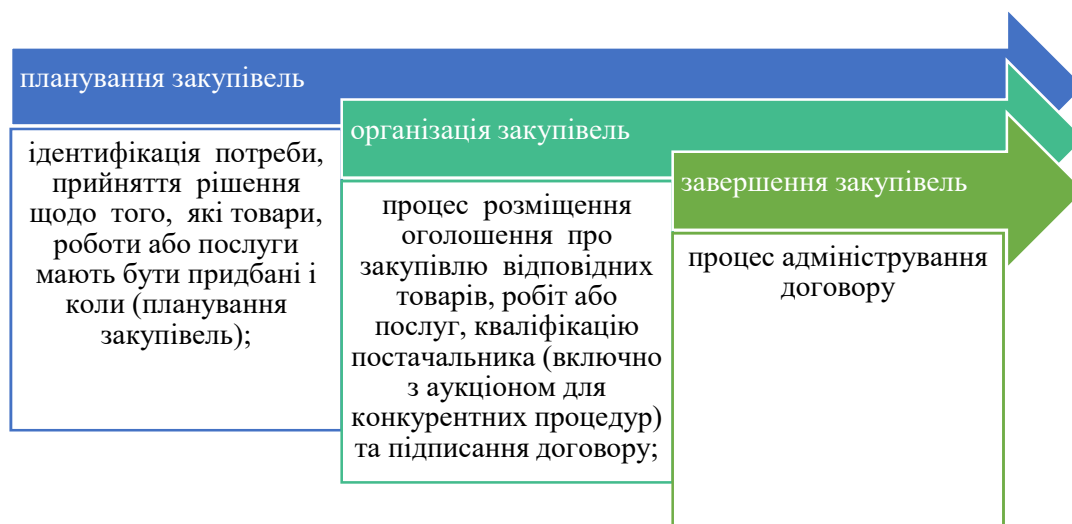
планування закупівель

ідентифікація потреби, прийняття рішення щодо того, які товари, роботи або послуги мають бути придбані і коли (планування закупівель);

організація закупівель

процес розміщення оголошення про закупівлю відповідних товарів, робіт або послуг, кваліфікацію постачальника (включно з аукціоном для конкурентних процедур) та підписання договору;

завершення закупівель

процес адміністрування договору